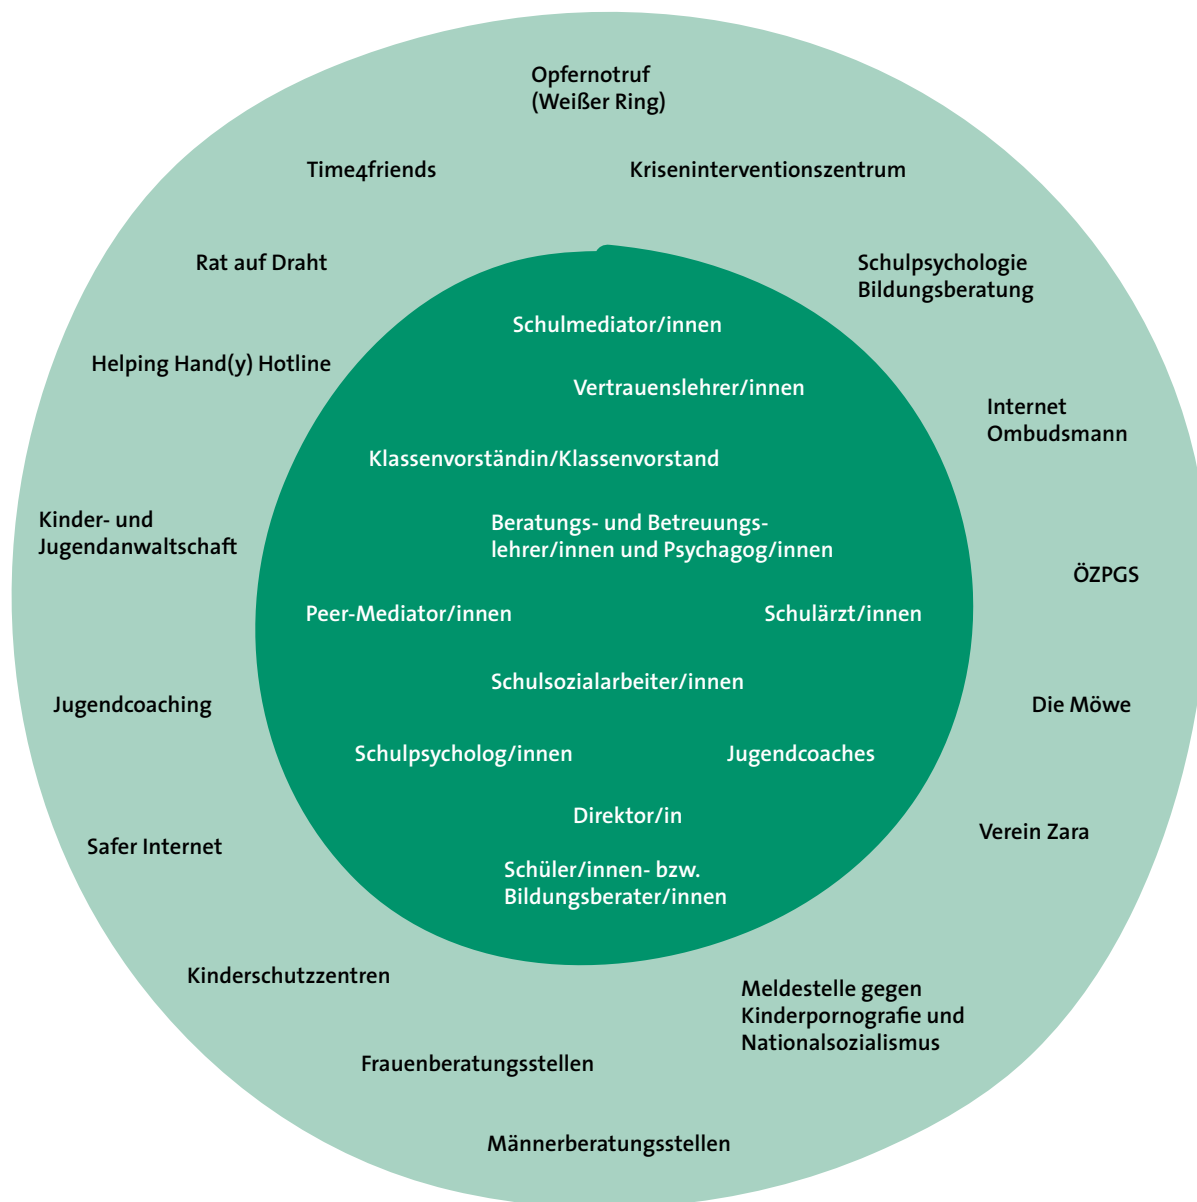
Opfernotruf
(Weißer Ring)

Time4friends

Kriseninterventionszentrum

Rat auf Draht

Schulpsychologie
Bildungsberatung

Helping Hand(y) Hotline

Internet
Ombudsmann

Kinder- und
Jugendanwaltschaft

ÖZPGS

Jugendcoaching

Die Möwe

Safer Internet

Verein Zara

Kinderschutzzentren

Meldestelle gegen
Kinderpornografie und
Nationalsozialismus

Frauenberatungsstellen

Männerberatungsstellen

Schulmediator/innen

Vertrauenslehrer/innen

Klassenvorständin/Klassenvorstand

Beratungs- und Betreuungslehrer/innen und Psychagog/innen

Peer-Mediator/innen

Schulärzt/innen

Schulsozialarbeiter/innen

Schulpsycholog/innen

Jugendcoaches

Direktor/in

Schüler/innen- bzw.
Bildungsberater/innen